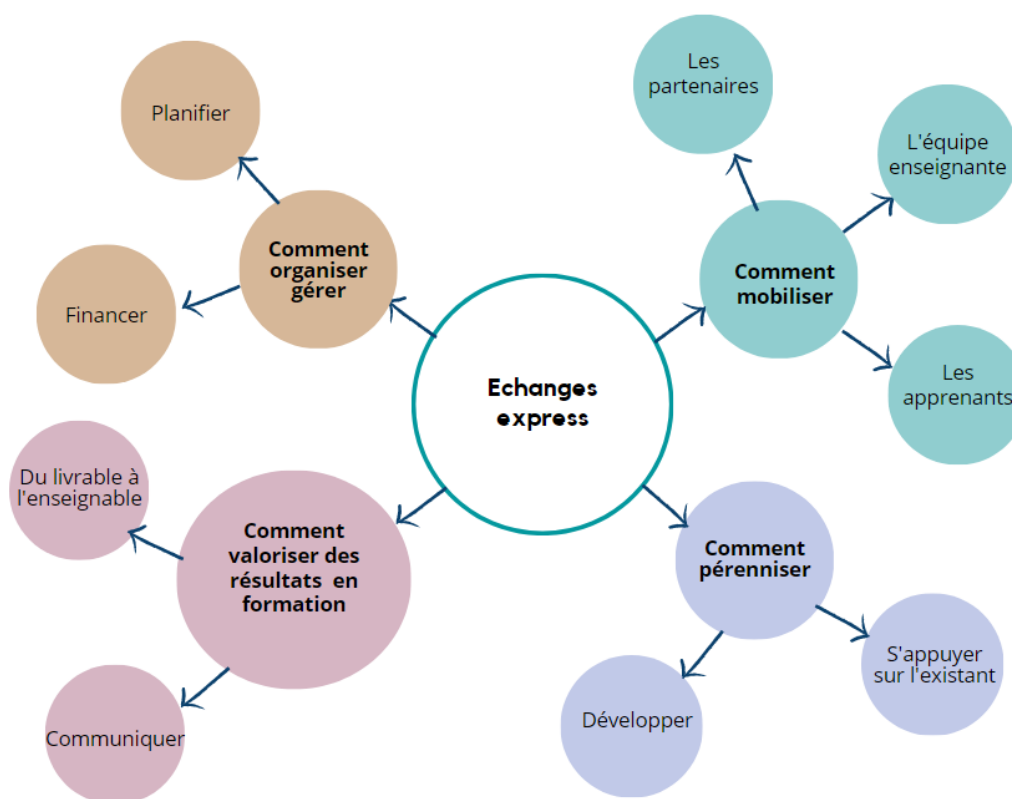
Echanges express

Comment organiser gérer

Planifier

Financer

Comment mobiliser

Les partenaires

L'équipe enseignante

Les apprenants

Comment valoriser des résultats en formation

Du livrable à l'enseignable

Communiquer

Comment pérenniser

Développer

S'appuyer sur l'existant